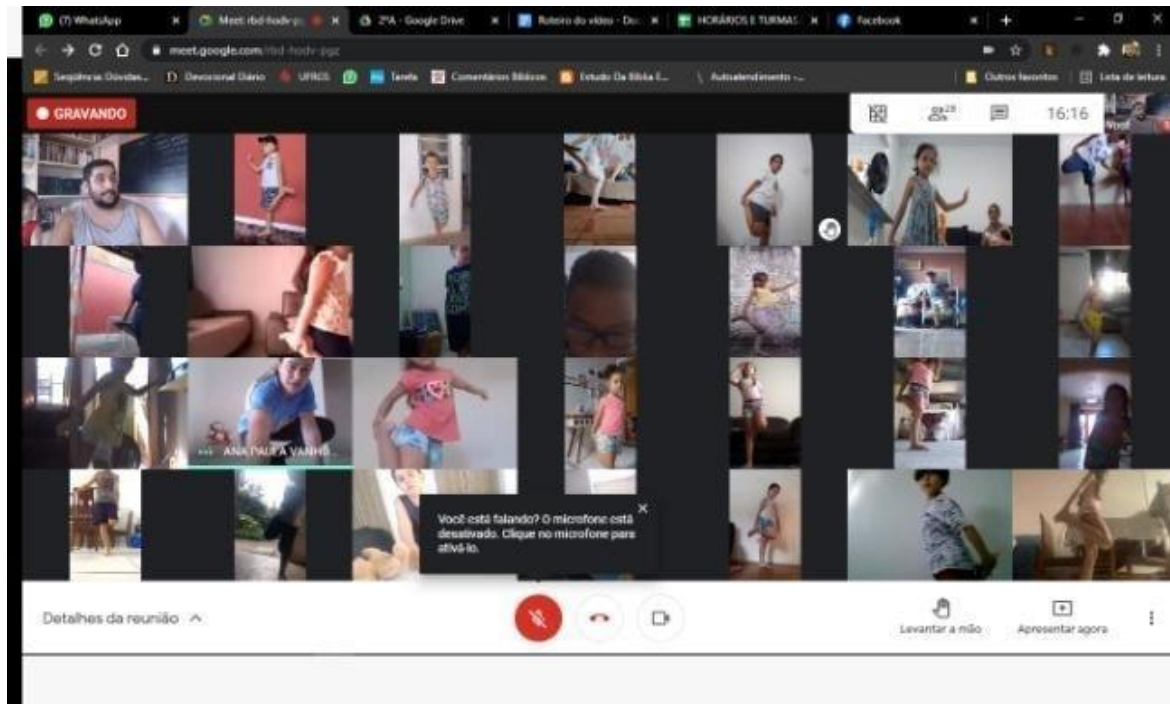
(7) WhatsApp
Meet: rbd-hodv-pgz
2ºA - Google Drive
Roteiro do vídeo - Do
HORÁRIOS E TURMAS
Facebook

meet.google.com/rbd-hodv-pgz

Seqüência Dúvidas...
Devocional Diário
UFRGS
Tarefa
Comentários Bíblicos
Estudo Da Bíblia E...
Autoatendimento -...
Outros favoritos
Lista de leitura

GRAVANDO

28

16:16

ANA PAULA VANHS...

Você está falando? O microfone está desativado. Clique no microfone para ativá-lo.

Detalhes da reunião

Levantar a mão

Apresentar agora